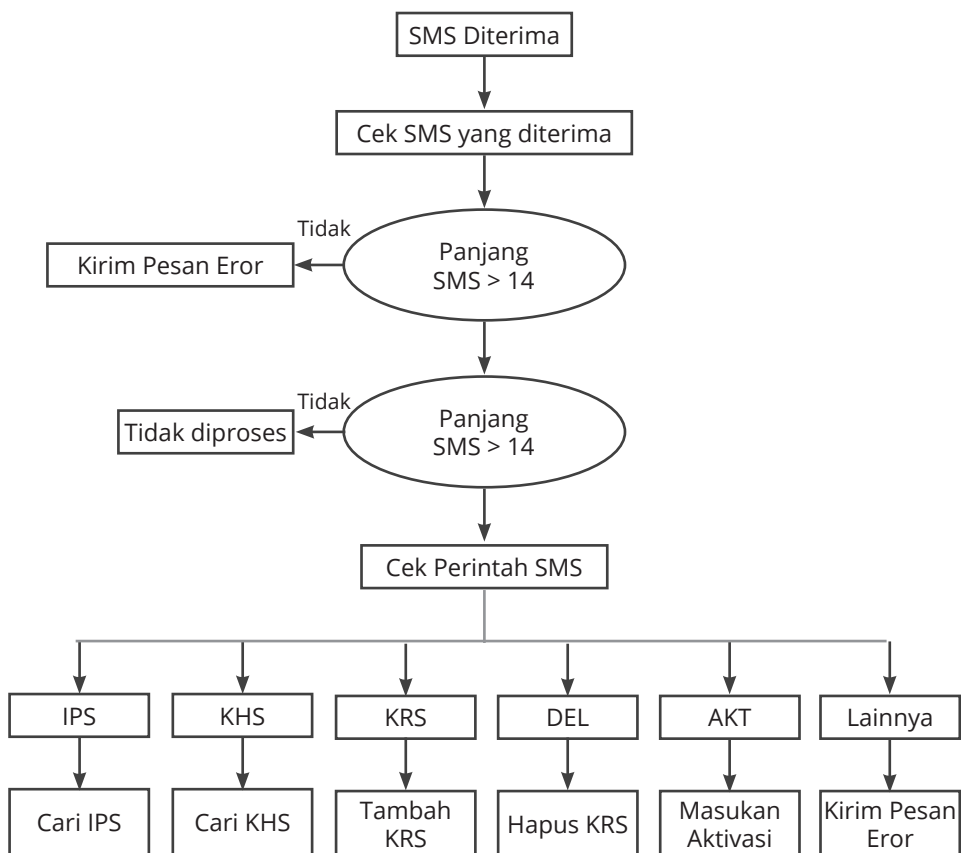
SMS Diterima

Cek SMS yang diterima

Tidak

Kirim Pesan Eror

Panjang SMS > 14

Tidak

Tidak diproses

Panjang SMS > 14

Cek Perintah SMS

IPS

KHS

KRS

DEL

AKT

Lainnya

Cari IPS

Cari KHS

Tambah KRS

Hapus KRS

Masukan Aktivasi

Kirim Pesan Eror